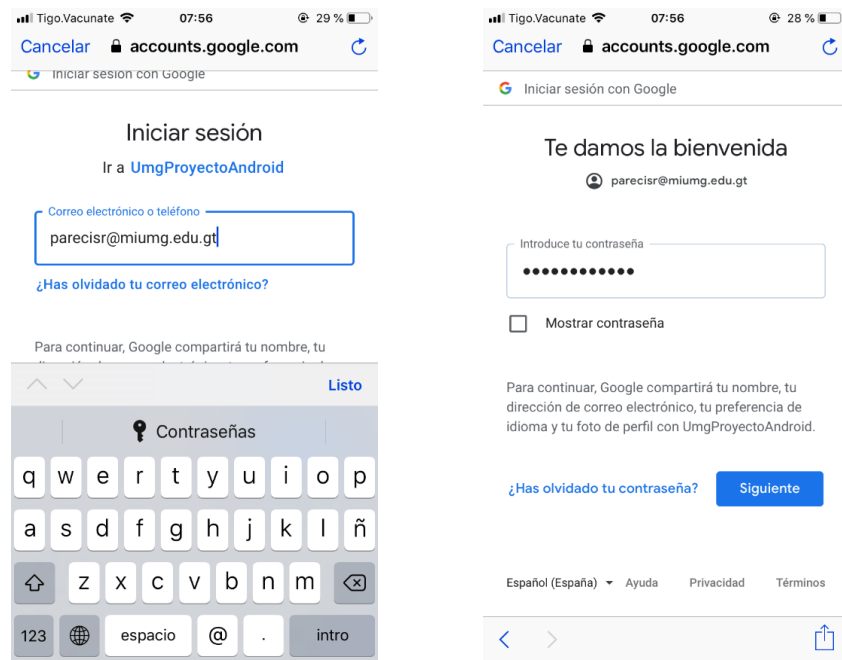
Tigo.Vacunate 07:56 29 %

Cancelar accounts.google.com

Iniciar sesión con Google

Iniciar sesión

Ir a UmgProyectoAndroid

Correo electrónico o teléfono

parecisr@miumg.edu.gt

¿Has olvidado tu correo electrónico?

Para continuar, Google compartirá tu nombre, tu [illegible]

Listo

Contraseñas

q w e r t y u i o p

a s d f g h j k l ñ

z x c v b n m

123 espacio @ . intro

Tigo.Vacunate 07:56 28 %

Cancelar accounts.google.com

Iniciar sesión con Google

Te damos la bienvenida

parecisr@miumg.edu.gt

Introduce tu contraseña

••••••••••••

Mostrar contraseña

Para continuar, Google compartirá tu nombre, tu dirección de correo electrónico, tu preferencia de idioma y tu foto de perfil con UmgProyectoAndroid.

¿Has olvidado tu contraseña?

Siguiente

Español (España) Ayuda Privacidad Términos